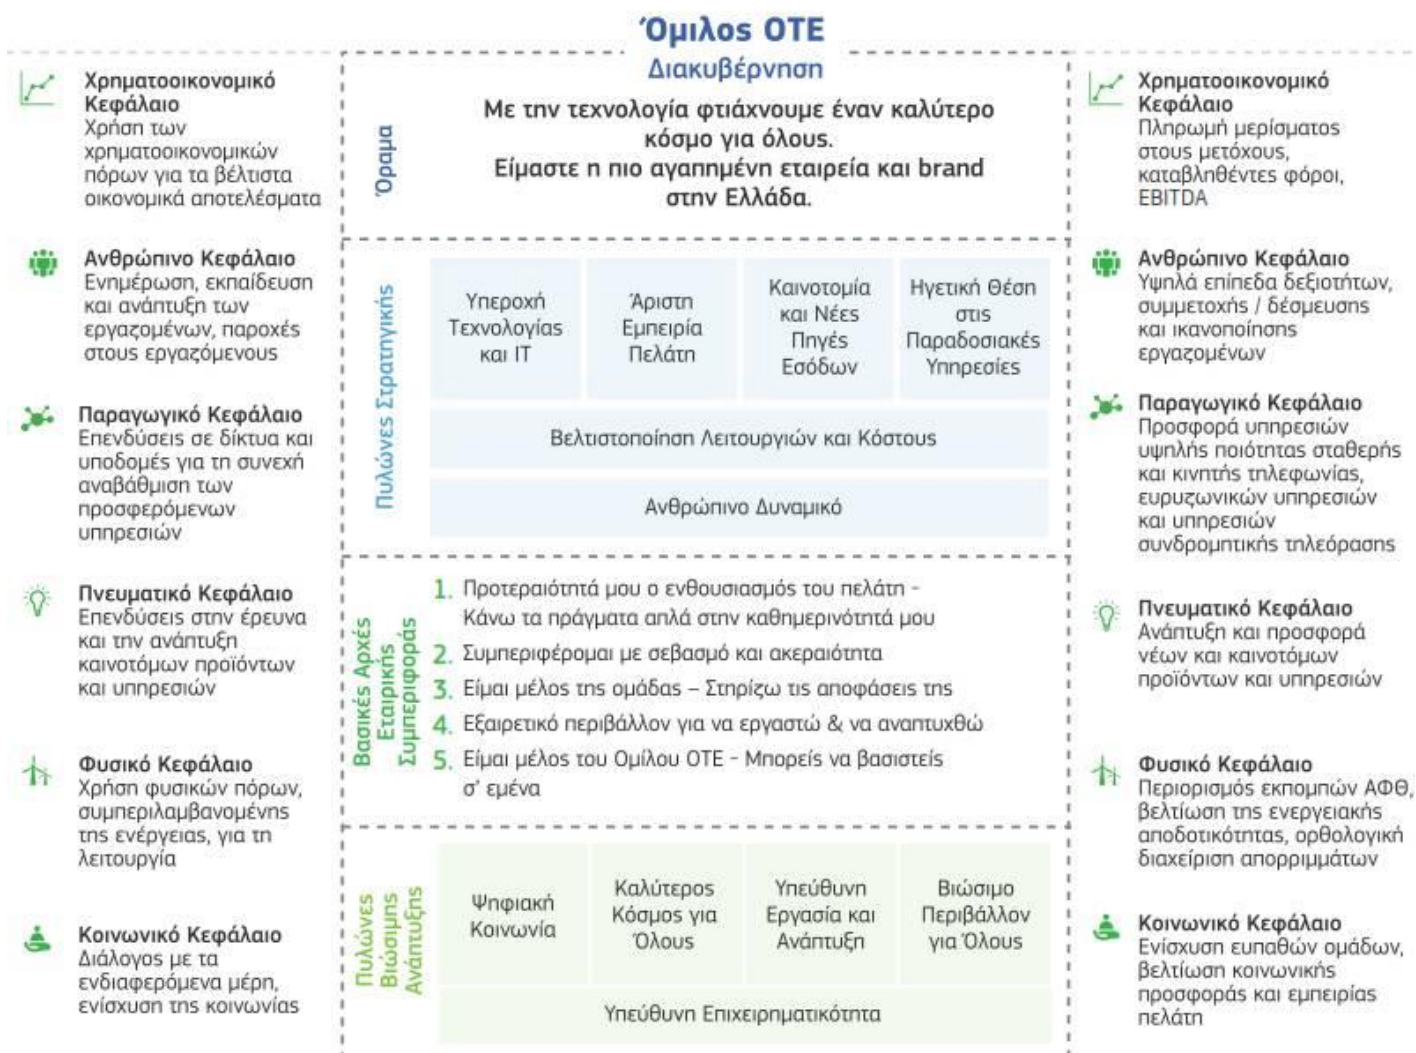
Όμιλος ΟΤΕ
Διακυβέρνηση

Χρηματοοικονομικό Κεφάλαιο
Χρήση των χρηματοοικονομικών πόρων για τα βέλτιστα οικονομικά αποτελέσματα

Ανθρώπινο Κεφάλαιο
Ενημέρωση, εκπαίδευση και ανάπτυξη των εργαζομένων, παροχές στους εργαζόμενους

Παραγωγικό Κεφάλαιο
Επενδύσεις σε δίκτυα και υποδομές για τη συνεχή αναβάθμιση των προσφερόμενων υπηρεσιών

Πνευματικό Κεφάλαιο
Επενδύσεις στην έρευνα και την ανάπτυξη καινοτόμων προϊόντων και υπηρεσιών

Φυσικό Κεφάλαιο
Χρήση φυσικών πόρων, συμπεριλαμβανομένης της ενέργειας, για τη λειτουργία

Κοινωνικό Κεφάλαιο
Διάλογος με τα ενδιαφερόμενα μέρη, ενίσχυση της κοινωνίας

Όραμα
Με την τεχνολογία φτιάχνουμε έναν καλύτερο κόσμο για όλους.
Είμαστε η πιο αγαπημένη εταιρεία και brand στην Ελλάδα.

Πυλώνες Στρατηγικής

| Υπεροχή Τεχνολογίας και IT | Άριστη Εμπειρία Πελάτη | Καινοτομία και Νέες Πηγές Εσόδων | Ηγετική Θέση στις Παραδοσιακές Υπηρεσίες |
|---|---|---|---|

Βελτιστοποίηση Λειτουργιών και Κόστους

Ανθρώπινο Δυναμικό

Βασικές Αρχές Εταιρικής Συμπεριφοράς
1. Προτεραιότητά μου ο ενθουσιασμός του πελάτη - Κάνω τα πράγματα απλά στην καθημερινότητά μου
2. Συμπεριφέρομαι με σεβασμό και ακεραιότητα
3. Είμαι μέλος της ομάδας – Στηρίζω τις αποφάσεις της
4. Εξαιρετικό περιβάλλον για να εργαστώ & να αναπτυχθώ
5. Είμαι μέλος του Ομίλου ΟΤΕ - Μπορείς να βασιστείς σ' εμένα

Πυλώνες Βιώσιμης Ανάπτυξης

| Ψηφιακή Κοινωνία | Καλύτερος Κόσμος για Όλους | Υπεύθυνη Εργασία και Ανάπτυξη | Βιώσιμο Περιβάλλον για Όλους |
|---|---|---|---|

Υπεύθυνη Επιχειρηματικότητα

Χρηματοοικονομικό Κεφάλαιο
Πληρωμή μερίσματος στους μετόχους, καταβληθέντες φόροι, EBITDA

Ανθρώπινο Κεφάλαιο
Υψηλά επίπεδα δεξιοτήτων, συμμετοχής / δέσμευσης και ικανοποίησης εργαζομένων

Παραγωγικό Κεφάλαιο
Προσφορά υπηρεσιών υψηλής ποιότητας σταθερής και κινητής τηλεφωνίας, ευρυζωνικών υπηρεσιών και υπηρεσιών συνδρομητικής τηλεόρασης

Πνευματικό Κεφάλαιο
Ανάπτυξη και προσφορά νέων και καινοτόμων προϊόντων και υπηρεσιών

Φυσικό Κεφάλαιο
Περιορισμός εκπομπών ΑΦΘ, βελτίωση της ενεργειακής αποδοτικότητας, ορθολογική διαχείριση απορριμμάτων

Κοινωνικό Κεφάλαιο
Ενίσχυση ευπαθών ομάδων, βελτίωση κοινωνικής προσφοράς και εμπειρίας πελάτη